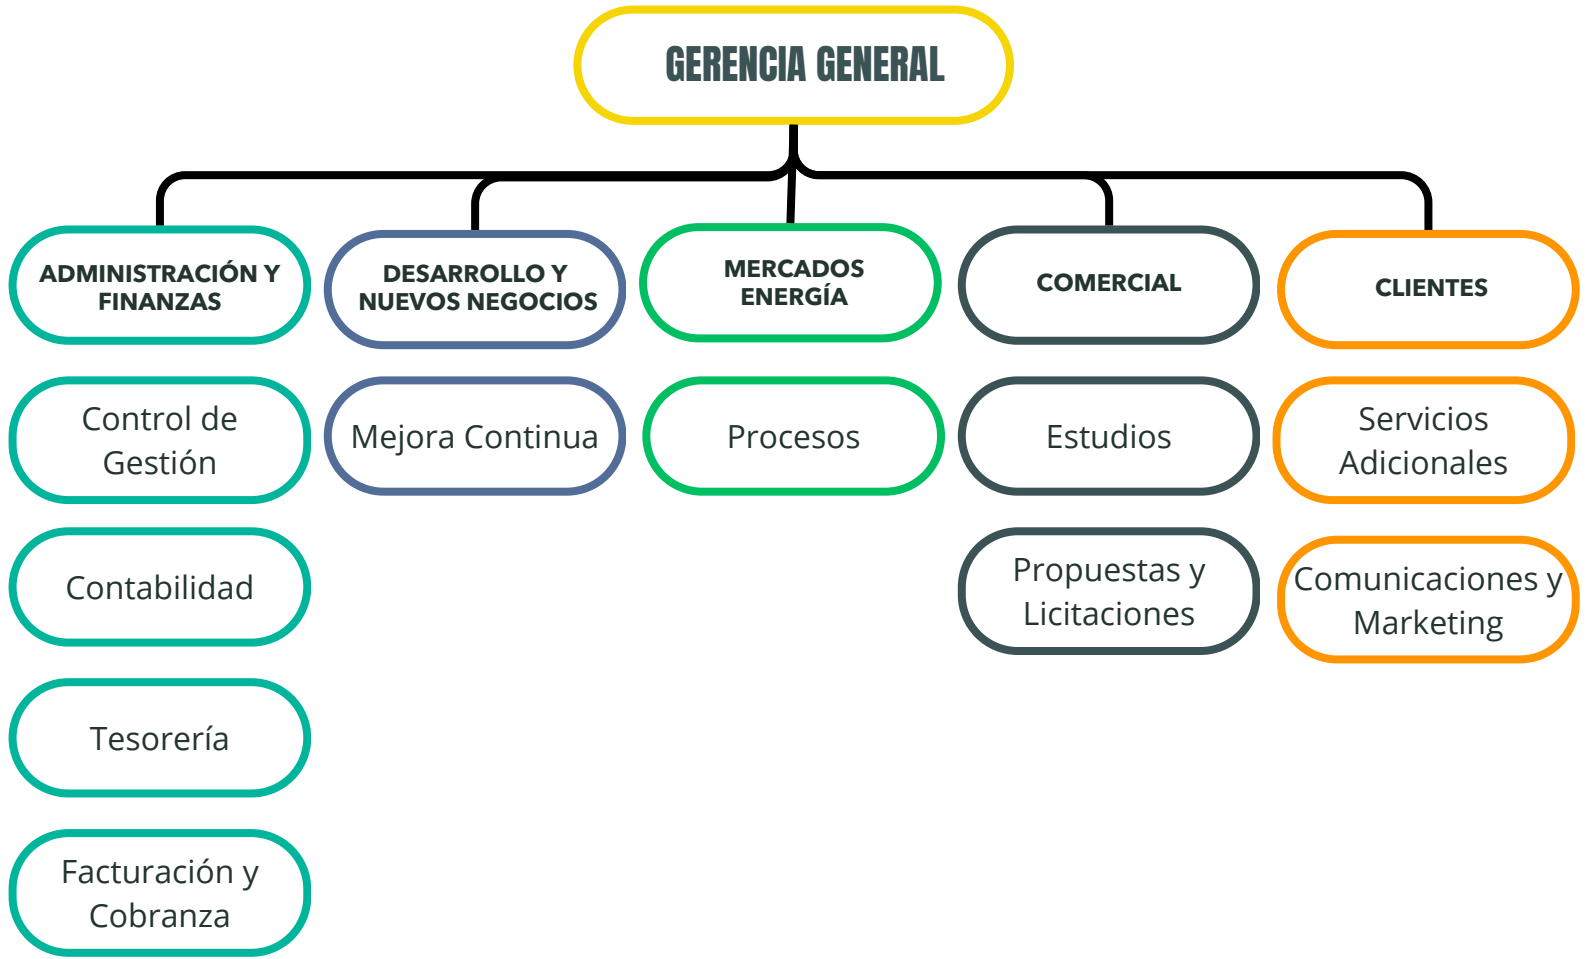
GERENCIA GENERAL

ADMINISTRACIÓN Y FINANZAS

Control de Gestión

Contabilidad

Tesorería

Facturación y Cobranza

DESARROLLO Y NUEVOS NEGOCIOS

Mejora Continua

MERCADOS ENERGÍA

Procesos

COMERCIAL

Estudios

Propuestas y Licitaciones

CLIENTES

Servicios Adicionales

Comunicaciones y Marketing